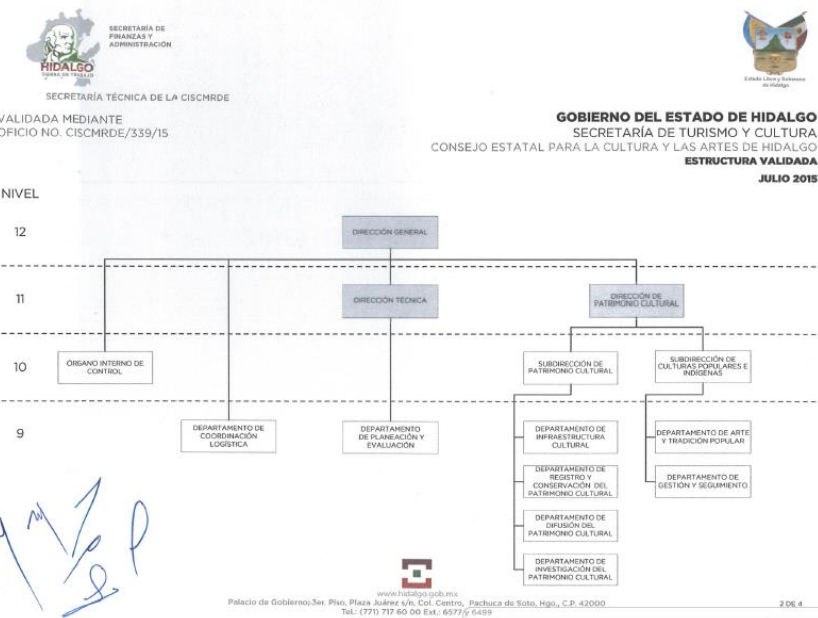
SECRETARÍA DE FINANZAS Y ADMINISTRACIÓN

HIDALGO
TIERRA DE TRABAJO

SECRETARÍA TÉCNICA DE LA CISCMRDE

Estado Libre y Soberano de Hidalgo

VALIDADA MEDIANTE
OFICIO NO. CISCMRDE/339/15

GOBIERNO DEL ESTADO DE HIDALGO
SECRETARÍA DE TURISMO Y CULTURA
CONSEJO ESTATAL PARA LA CULTURA Y LAS ARTES DE HIDALGO
ESTRUCTURA VALIDADA
JULIO 2015

NIVEL

12

DIRECCIÓN GENERAL

11

DIRECCIÓN TÉCNICA

DIRECCIÓN DE PATRIMONIO CULTURAL

10

ÓRGANO INTERNO DE CONTROL

SUBDIRECCIÓN DE PATRIMONIO CULTURAL

SUBDIRECCIÓN DE CULTURAS POPULARES E INDÍGENAS

9

DEPARTAMENTO DE COORDINACIÓN LOGÍSTICA

DEPARTAMENTO DE PLANEACIÓN Y EVALUACIÓN

DEPARTAMENTO DE INFRAESTRUCTURA CULTURAL

DEPARTAMENTO DE REGISTRO Y CONSERVACIÓN DEL PATRIMONIO CULTURAL

DEPARTAMENTO DE DIFUSIÓN DEL PATRIMONIO CULTURAL

DEPARTAMENTO DE INVESTIGACIÓN DEL PATRIMONIO CULTURAL

DEPARTAMENTO DE ARTE Y TRADICIÓN POPULAR

DEPARTAMENTO DE GESTIÓN Y SEGUIMIENTO

www.hidalgo.gob.mx
Palacio de Gobierno 3er. Piso, Plaza Juárez s/n, Col. Centro, Pachuca de Soto, Hgo., C.P. 42000
Tel.: (771) 717 60 00 Ext.: 6577/y 6499

2 DE 4